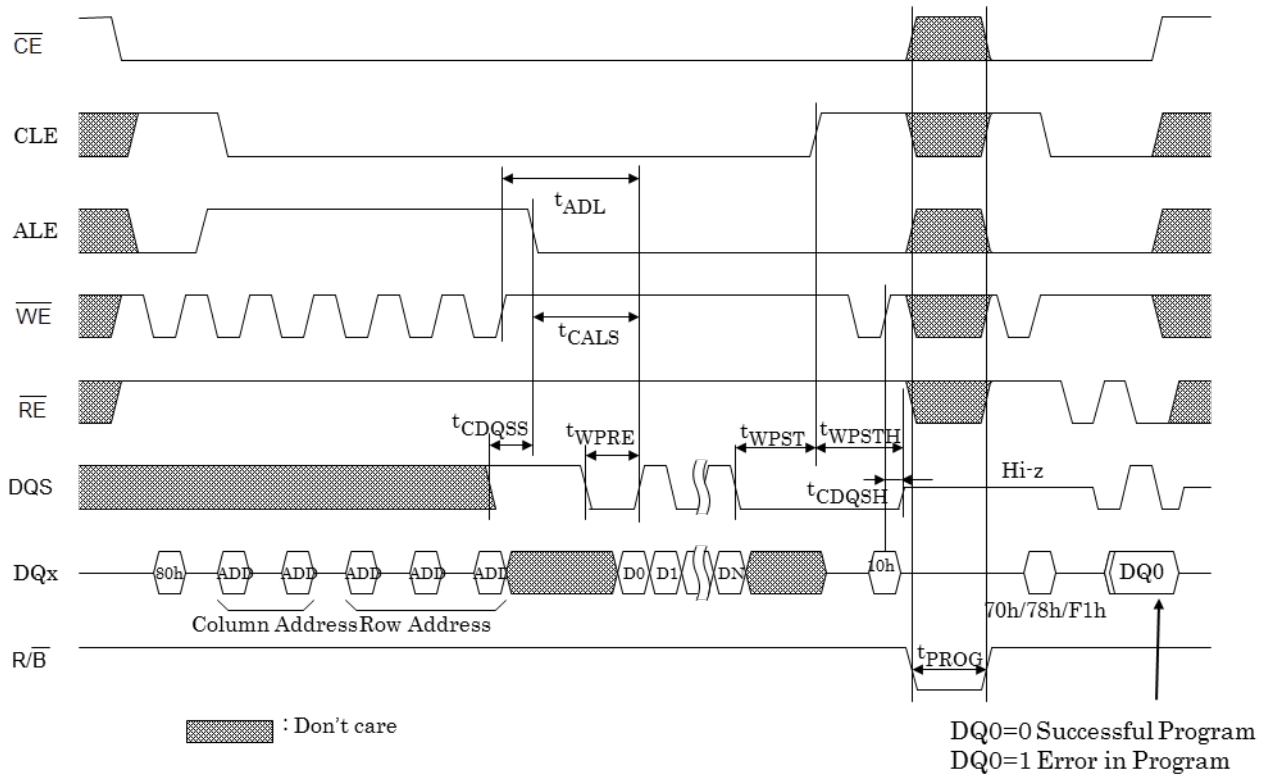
$\overline{CE}$

CLE

ALE

$\overline{WE}$

$\overline{RE}$

DQS

DQx

$R/\overline{B}$

$t_{ADL}$

$t_{CALS}$

$t_{CDQSS}$

$t_{WPRE}$

$t_{WPST}$

$t_{WPSTH}$

$t_{CDQSH}$

Hi-z

80h ADD ADD ADD ADD ADD D0 D1 DN 10h DQ0

Column Address Row Address

70h/78h/F1h

$t_{PROG}$

: Don't care

DQ0=0 Successful Program
DQ0=1 Error in Program